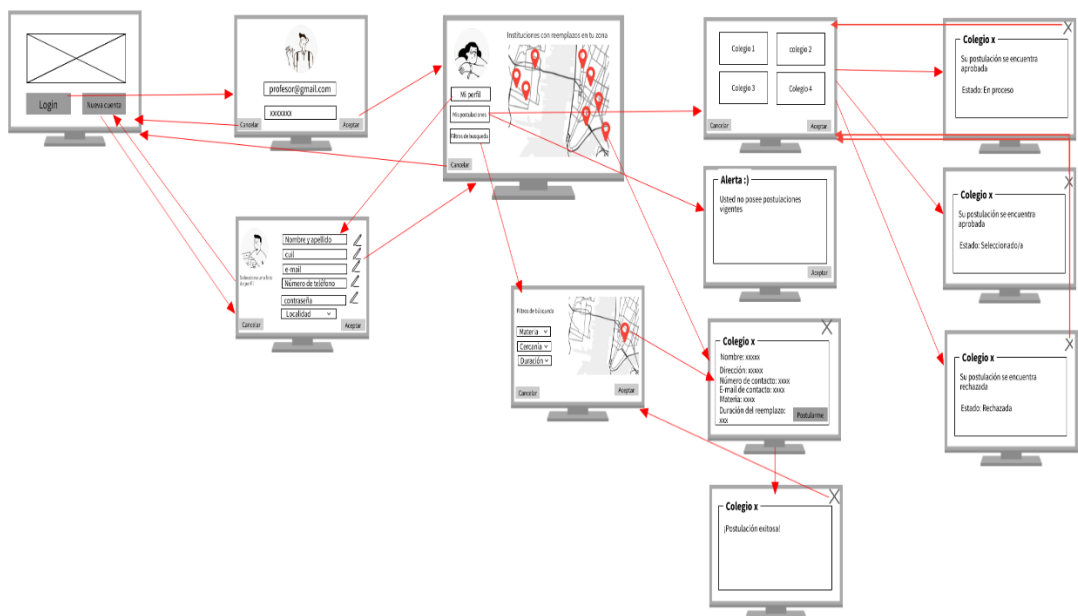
Login
Nueva cuenta

profesor@gmail.com
xxxxxxx
Cancelar
Aceptar

Instituciones con reemplazos en tu zona
Mi perfil
Mis postulaciones
Filtros de busqueda
Cancelar

Colegio 1
colegio 2
Colegio 3
Colegio 4
Cancelar
Aceptar

Colegio x
Su postulación se encuentra aprobada
Estado: En proceso

Alerta :)
Usted no posee postulaciones vigentes
Aceptar

Colegio x
Su postulación se encuentra aprobada
Estado: Seleccionado/a

Selecciona una foto de perfil
Nombre y apellido
cuil
e-mail
Número de teléfono
contraseña
Localidad
Cancelar
Aceptar

Filtros de búsqueda
Materia
Cercanía
Duración
Cancelar
Aceptar

Colegio x
Nombre: xxxxx
Dirección: xxxxx
Número de contacto: xxxx
E-mail de contacto: xxxx
Materia: xxxx
Duración del reemplazo: xxx
Postularme

Colegio x
Su postulación se encuentra rechazada
Estado: Rechazada

Colegio x
¡Postulación exitosa!